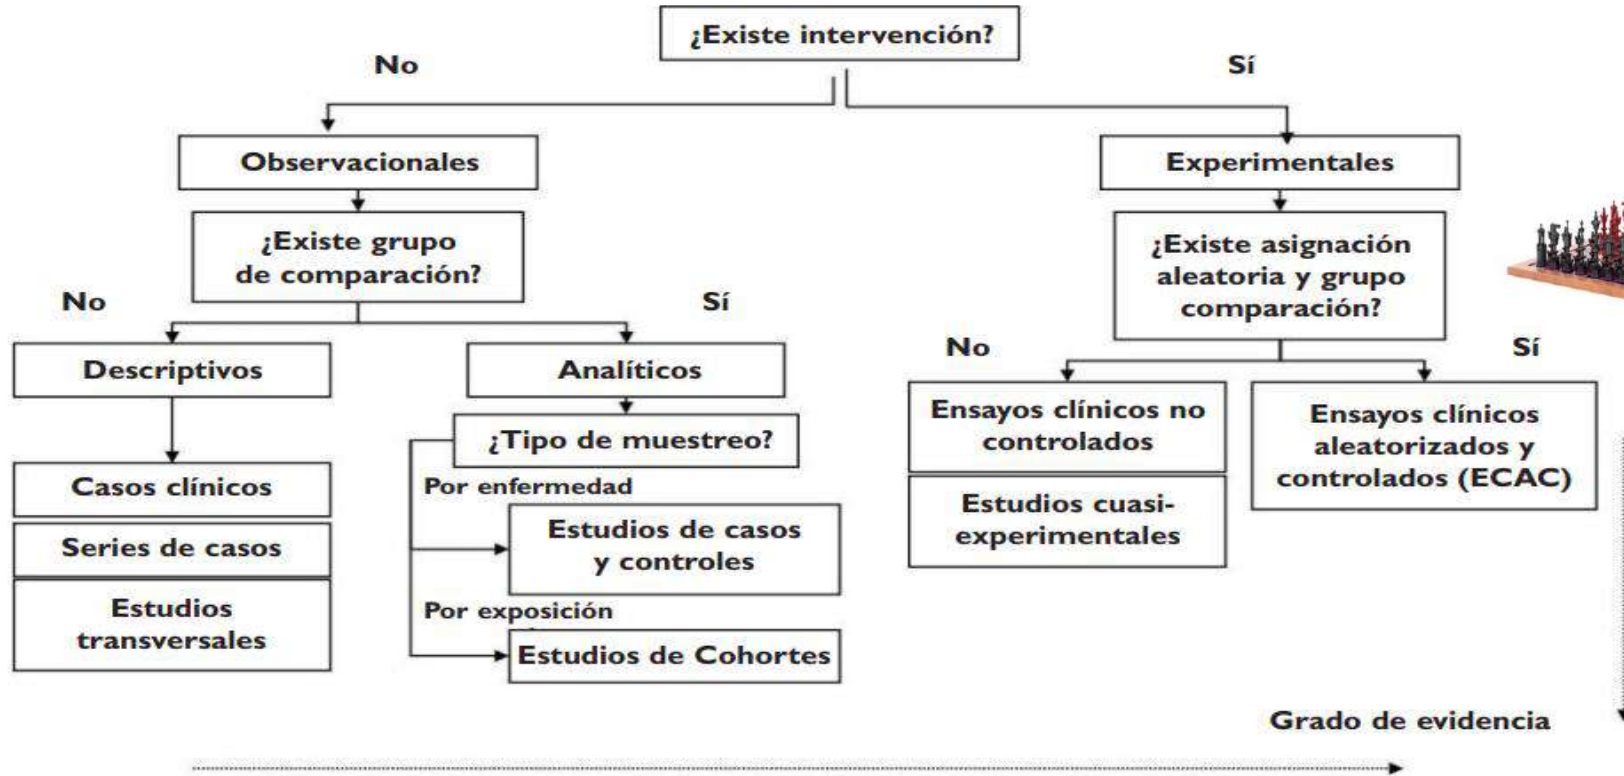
¿Existe intervención?

No

Sí

Observacionales

Experimentales

¿Existe grupo de comparación?

¿Existe asignación aleatoria y grupo comparación?

No

Sí

No

Sí

Descriptivos

Analíticos

Ensayos clínicos no controlados

Ensayos clínicos aleatorizados y controlados (ECAC)

¿Tipo de muestreo?

Casos clínicos

Por enfermedad

Estudios cuasi-experimentales

Series de casos

Estudios de casos y controles

Estudios transversales

Por exposición

Estudios de Cohortes

Grado de evidencia